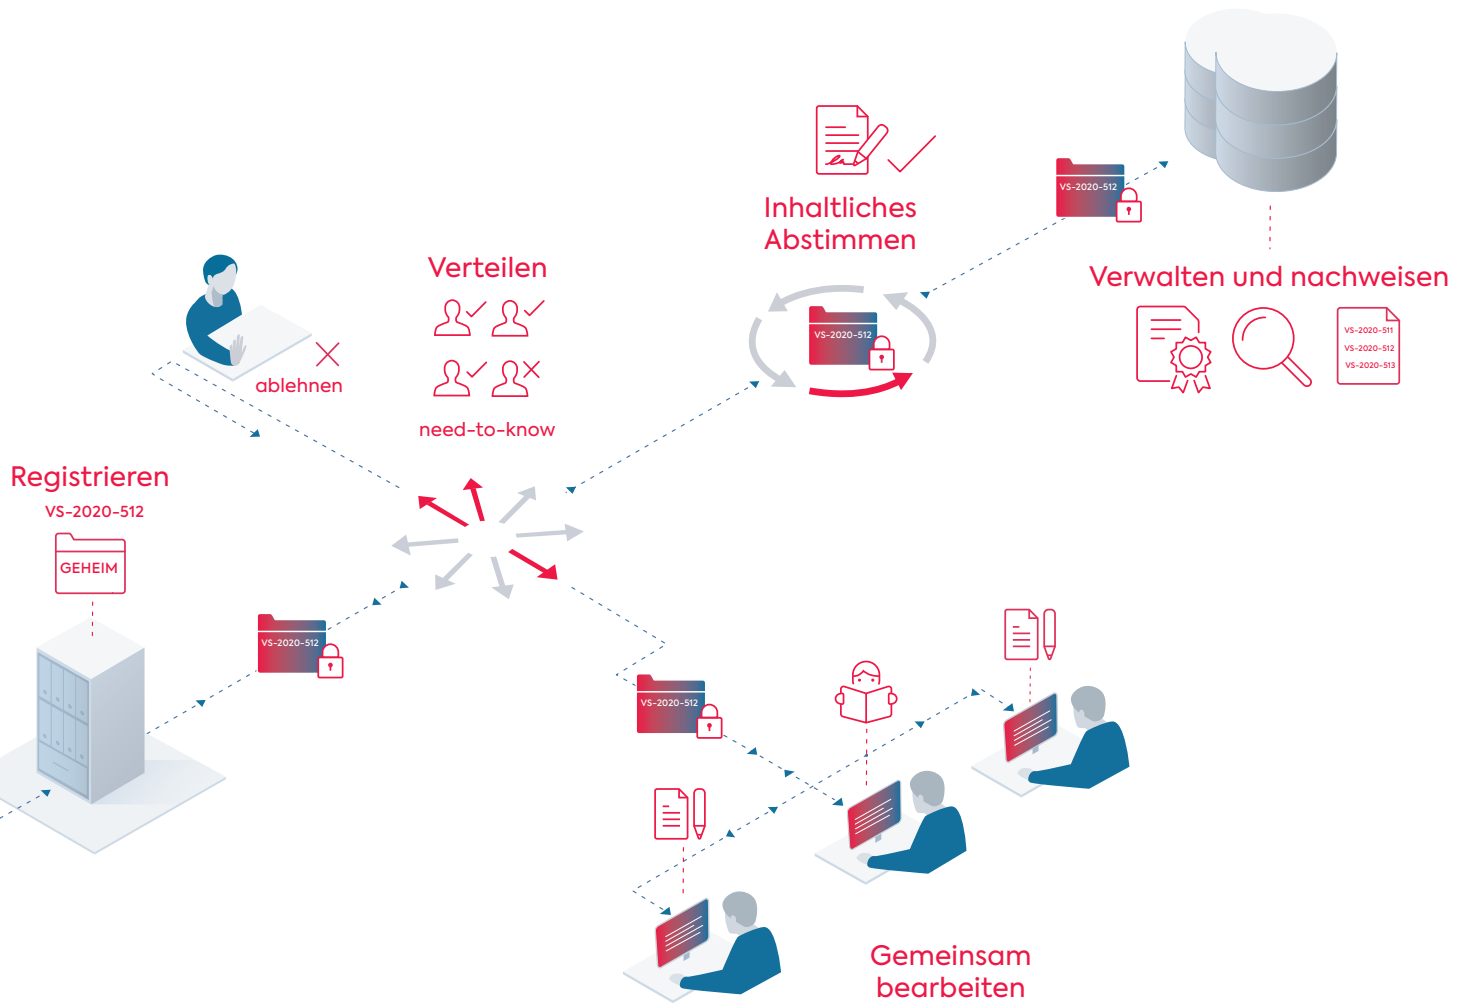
Inhaltliches
Abstimmen

VS-2020-512

Verwalten und nachweisen

VS-2020-511
VS-2020-512
VS-2020-513

Verteilen

need-to-know

ablehnen

VS-2020-512

Registrieren
VS-2020-512

GEHEIM

VS-2020-512

VS-2020-512

Gemeinsam
bearbeiten